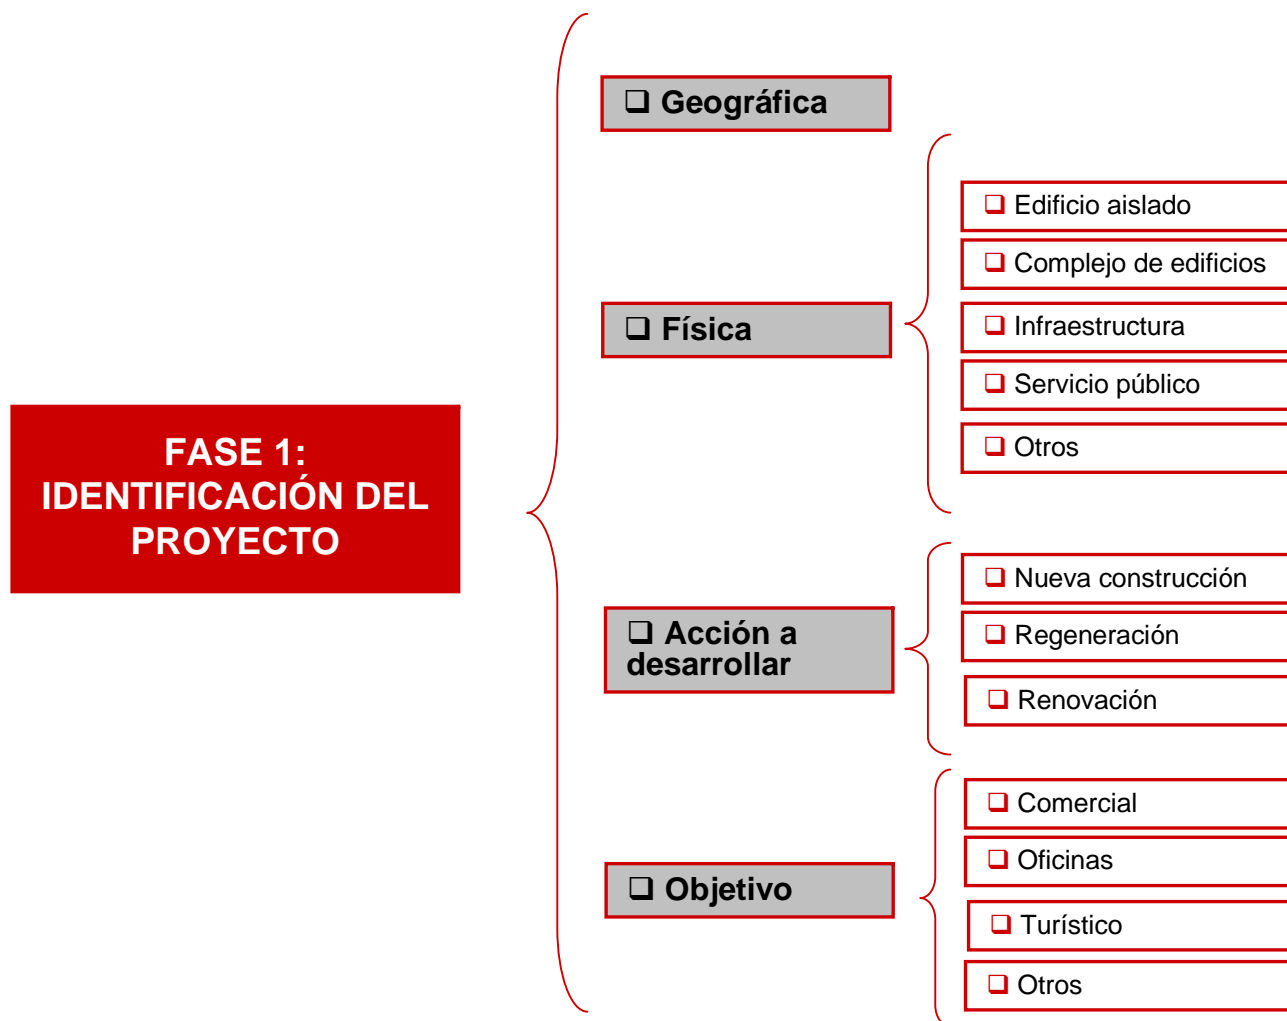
FASE 1: IDENTIFICACIÓN DEL PROYECTO

❑ Geográfica

❑ Física

❑ Edificio aislado
❑ Complejo de edificios
❑ Infraestructura
❑ Servicio público
❑ Otros

❑ Acción a desarrollar

❑ Nueva construcción
❑ Regeneración
❑ Renovación

❑ Objetivo

❑ Comercial
❑ Oficinas
❑ Turístico
❑ Otros